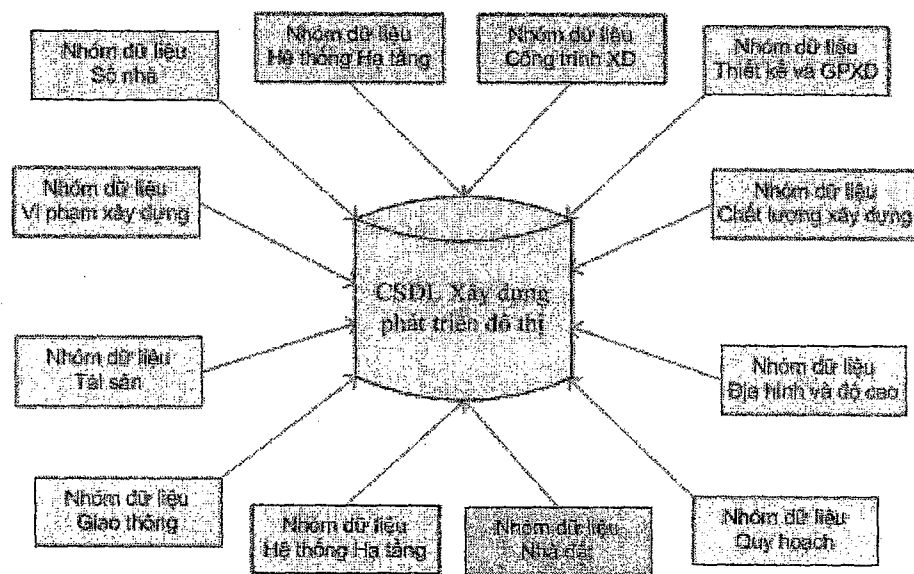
Nhóm dữ liệu
Số nhà

Nhóm dữ liệu
Hệ thống Hạ tầng

Nhóm dữ liệu
Công trình XD

Nhóm dữ liệu
Thiết kế và GPXD

Nhóm dữ liệu
Vi phạm xây dựng

Nhóm dữ liệu
Chất lượng xây dựng

CSDL Xây dựng
phát triển đô thị

Nhóm dữ liệu
Tài sản

Nhóm dữ liệu
Địa hình và độ cao

Nhóm dữ liệu
Giao thông

Nhóm dữ liệu
Hệ thống Hạ tầng

Nhóm dữ liệu
Nhà đất

Nhóm dữ liệu
Quy hoạch